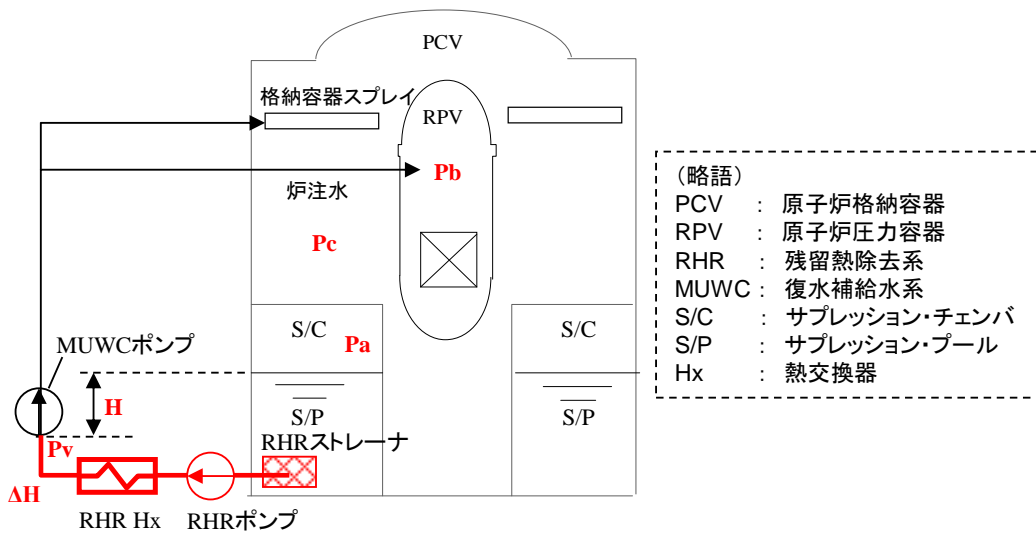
PCV

格納容器スプレイ

RPV

Pb

炉注水

Pc

S/C

Pa

S/C

MUWCポンプ

H

S/P

S/P

RHRストレーナ

Pv

ΔH

RHR Hx

RHRポンプ

（略語）
PCV ： 原子炉格納容器
RPV ： 原子炉圧力容器
RHR ： 残留熱除去系
MUWC： 復水補給水系
S/C ： サプレッション・チェンバ
S/P ： サプレッション・プール
Hx ： 熱交換器